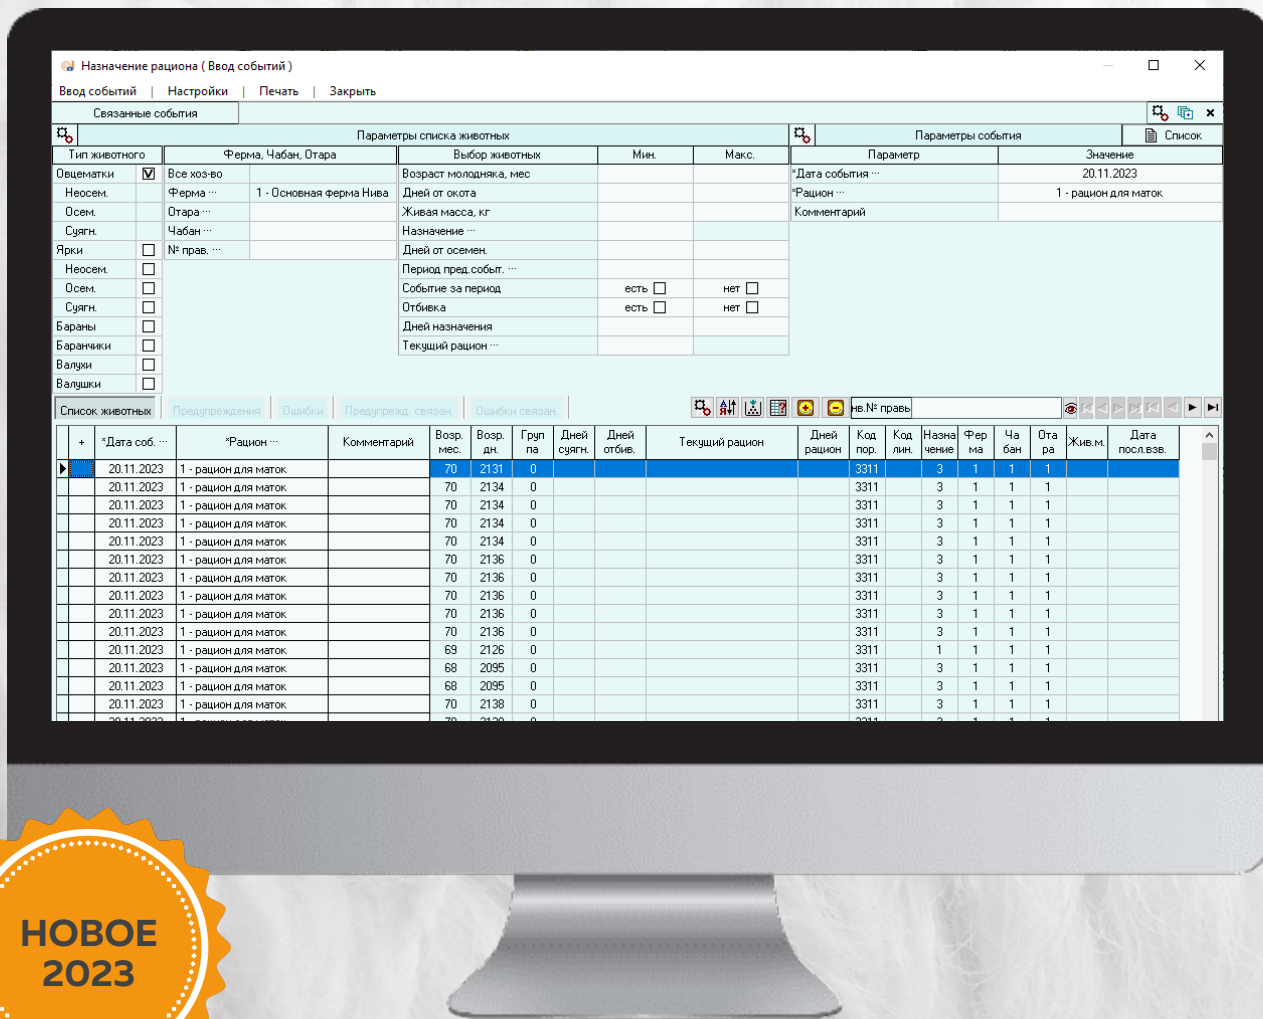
Назначение рациона ( Ввод событий )

Ввод событий | Настройки | Печать | Закрыть

Связанные события

Параметры списка животных

Параметры события

Список

| Тип животного | | Ферма, Чабан, Отара | | Выбор животных | Мин. | Макс. |
|---|---|---|---|---|---|---|
| Овцематки | ☑ | Все хоз-во | | Возраст молодняка, мес | | |
| Неосем. | | Ферма ··· | 1 - Основная ферма Нива | Дней от окота | | |
| Осем. | | Отара ··· | | Живая масса, кг | | |
| Суягн. | | Чабан ··· | | Назначение ··· | | |
| Ярки | ☐ | № прав. ··· | | Дней от осемен. | | |
| Неосем. | ☐ | | | Период пред.событ. ··· | | |
| Осем. | ☐ | | | Событие за период | есть ☐ | нет ☐ |
| Суягн. | ☐ | | | Отбивка | есть ☐ | нет ☐ |
| Бараны | ☐ | | | Дней назначения | | |
| Баранчики | ☐ | | | Текущий рацион ··· | | |
| Валухи | ☐ | | | | | |
| Валушки | ☐ | | | | | |

| Параметр | Значение |
|---|---|
| *Дата события ··· | 20.11.2023 |
| *Рацион ··· | 1 - рацион для маток |
| Комментарий | |

Список животных | Предупреждения | Ошибки | Предупрежд. связан. | Ошибки связан.

нв.№ правь

| + | *Дата соб. ··· | *Рацион ··· | Комментарий | Возр. мес. | Возр. дн. | Груп па | Дней суягн. | Дней отбив. | Текущий рацион | Дней рацион | Код пор. | Код лин. | Назна чение | Фер ма | Ча бан | Ота ра | Жив.м. | Дата посл.взв. |
|---|---|---|---|---|---|---|---|---|---|---|---|---|---|---|---|---|---|---|
| | 20.11.2023 | 1 - рацион для маток | | 70 | 2131 | 0 | | | | | 3311 | | 3 | 1 | 1 | 1 | | |
| | 20.11.2023 | 1 - рацион для маток | | 70 | 2134 | 0 | | | | | 3311 | | 3 | 1 | 1 | 1 | | |
| | 20.11.2023 | 1 - рацион для маток | | 70 | 2134 | 0 | | | | | 3311 | | 3 | 1 | 1 | 1 | | |
| | 20.11.2023 | 1 - рацион для маток | | 70 | 2134 | 0 | | | | | 3311 | | 3 | 1 | 1 | 1 | | |
| | 20.11.2023 | 1 - рацион для маток | | 70 | 2134 | 0 | | | | | 3311 | | 3 | 1 | 1 | 1 | | |
| | 20.11.2023 | 1 - рацион для маток | | 70 | 2136 | 0 | | | | | 3311 | | 3 | 1 | 1 | 1 | | |
| | 20.11.2023 | 1 - рацион для маток | | 70 | 2136 | 0 | | | | | 3311 | | 3 | 1 | 1 | 1 | | |
| | 20.11.2023 | 1 - рацион для маток | | 70 | 2136 | 0 | | | | | 3311 | | 3 | 1 | 1 | 1 | | |
| | 20.11.2023 | 1 - рацион для маток | | 70 | 2136 | 0 | | | | | 3311 | | 3 | 1 | 1 | 1 | | |
| | 20.11.2023 | 1 - рацион для маток | | 70 | 2136 | 0 | | | | | 3311 | | 3 | 1 | 1 | 1 | | |
| | 20.11.2023 | 1 - рацион для маток | | 69 | 2126 | 0 | | | | | 3311 | | 1 | 1 | 1 | 1 | | |
| | 20.11.2023 | 1 - рацион для маток | | 68 | 2095 | 0 | | | | | 3311 | | 3 | 1 | 1 | 1 | | |
| | 20.11.2023 | 1 - рацион для маток | | 68 | 2095 | 0 | | | | | 3311 | | 3 | 1 | 1 | 1 | | |
| | 20.11.2023 | 1 - рацион для маток | | 70 | 2138 | 0 | | | | | 3311 | | 3 | 1 | 1 | 1 | | |

НОВОЕ 2023